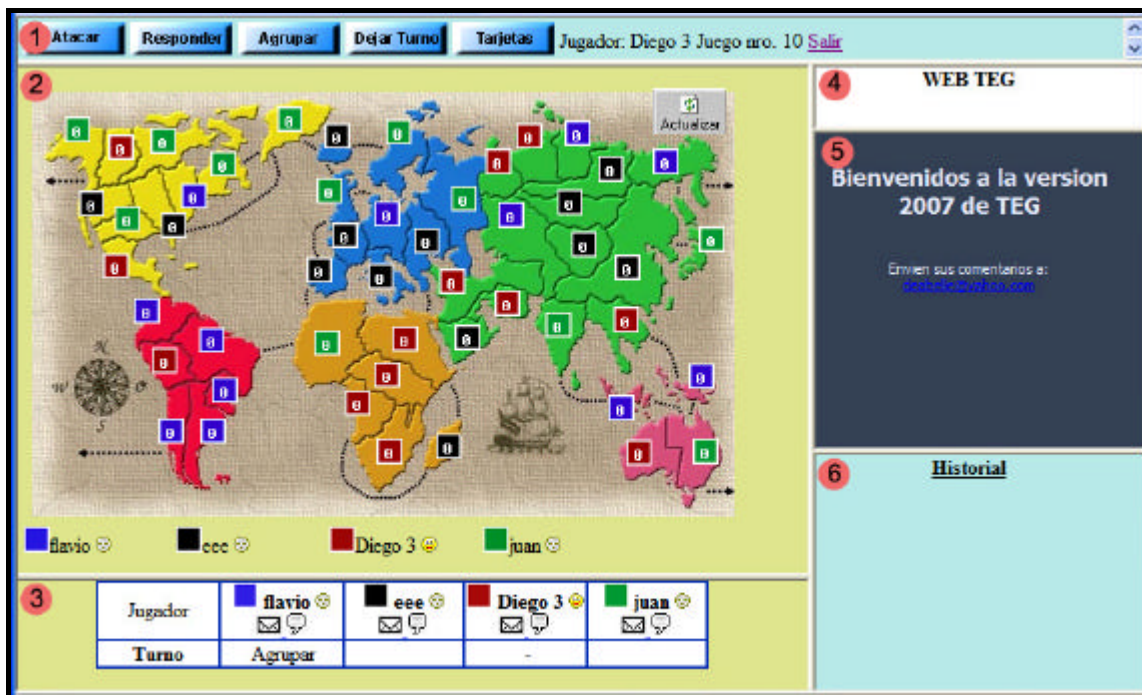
1 Atacar Responder Agrupar Dejar Turno Tarjetas Jugador: Diego 3 Juego nro. 10 Salir

2

Actualizar

N
O
S

flavio eee Diego 3 juan

3

| Jugador | flavio | eee | Diego 3 | juan |
|---|---|---|---|---|
| Turno | Agrupar | | - | |

4 WEB TEG

5 Bienvenidos a la version 2007 de TEG

Envien sus comentarios a:
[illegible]

6 Historial